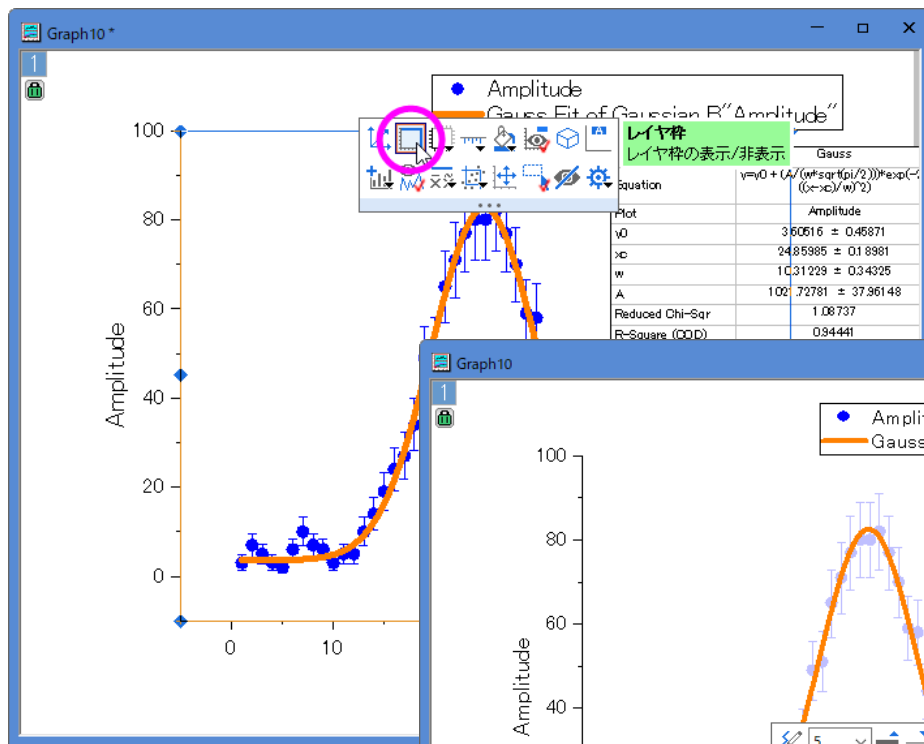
Graph10 *

1

Amplitude
Gauss Fit of Gaussian B"Amplitude"

レイヤ枠
レイヤ枠の表示/非表示

| | Gauss |
|---|---|
| Equation | y=y0 + (A/(w*sqrt(pi/2)))*exp(-2*((x-xc)/w)^2) |
| Plot | Amplitude |
| y0 | 3.60516 ± 0.45871 |
| xc | 24.85985 ± 0.18981 |
| w | 10.31229 ± 0.34325 |
| A | 1021.72781 ± 37.96148 |
| Reduced Chi-Sqr | 1.08737 |
| R-Square (COD) | 0.94441 |

100
80
60
40
20
0
Amplitude
0
10

Graph10

1

Amplit
Gauss

100
80
60
40
Amplitude

5